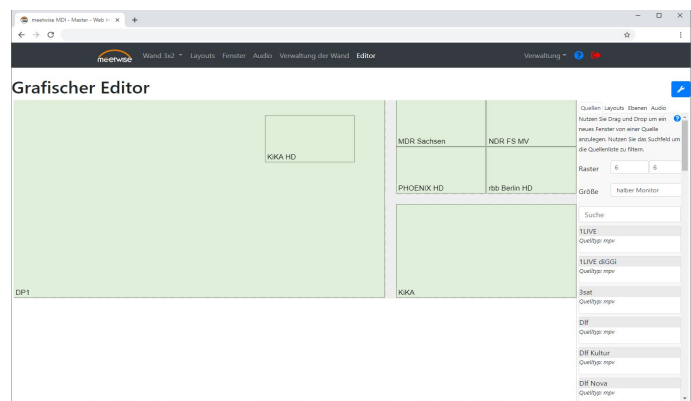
meetwise MDI - Master - Web I× +

meetwise Wand 3x2 Layouts Fenster Audio Verwaltung der Wand Editor Verwaltung

Grafischer Editor

KiKA HD

DP1

MDR Sachsen

NDR FS MV

PHOENIX HD

rbb Berlin HD

KiKA

Quellen Layouts Ebenen Audio

Nutzen Sie Drag und Drop um ein neues Fenster von einer Quelle anzulegen. Nutzen Sie das Suchfeld um die Quellenliste zu filtern.

Raster 6 6

Größe halber Monitor

Suche

1LIVE
Quelltyp: mpv

1LIVE diGGi
Quelltyp: mpv

3sat
Quelltyp: mpv

Dlf
Quelltyp: mpv

Dlf Kultur
Quelltyp: mpv

Dlf Nova
Quelltyp: mpv